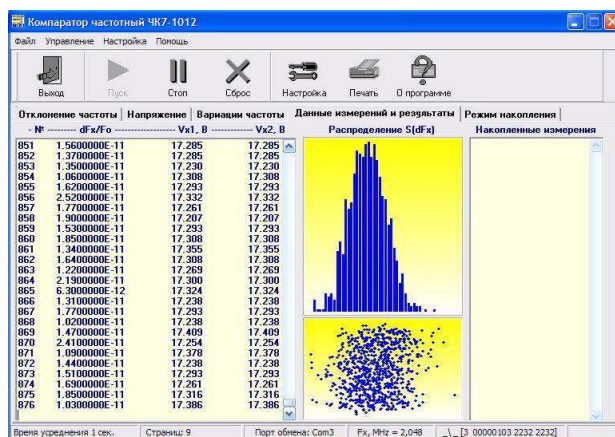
Компаратор частотный ЧК7-1012

Файл Управление Настройка Помощь

Выход Пуск Стоп Сброс Настройка Печать О программе

Отклонение частоты | Напряжение | Вариации частоты | Данные измерений и результаты | Режим накопления

- № -------- dFx/Fo ------------------ Vx1, В ----------- Vx2, В

| № | dFx/Fo | Vx1, В | Vx2, В |
|---|---|---|---|
| 851 | 1.5600000E-11 | 17.285 | 17.285 |
| 852 | 1.3700000E-11 | 17.285 | 17.285 |
| 853 | 1.3500000E-11 | 17.230 | 17.230 |
| 854 | 1.0600000E-11 | 17.308 | 17.308 |
| 855 | 1.6200000E-11 | 17.293 | 17.293 |
| 856 | 2.5200000E-11 | 17.332 | 17.332 |
| 857 | 1.7700000E-11 | 17.261 | 17.261 |
| 858 | 1.9000000E-11 | 17.207 | 17.207 |
| 859 | 1.5300000E-11 | 17.293 | 17.293 |
| 860 | 1.8500000E-11 | 17.308 | 17.308 |
| 861 | 1.3400000E-11 | 17.355 | 17.355 |
| 862 | 1.6400000E-11 | 17.308 | 17.308 |
| 863 | 1.2200000E-11 | 17.269 | 17.269 |
| 864 | 2.1900000E-11 | 17.300 | 17.300 |
| 865 | 6.3000000E-12 | 17.324 | 17.324 |
| 866 | 1.3100000E-11 | 17.238 | 17.238 |
| 867 | 1.7700000E-11 | 17.293 | 17.293 |
| 868 | 1.0200000E-11 | 17.238 | 17.238 |
| 869 | 1.4700000E-11 | 17.409 | 17.409 |
| 870 | 2.4100000E-11 | 17.254 | 17.254 |
| 871 | 1.0900000E-11 | 17.378 | 17.378 |
| 872 | 1.4400000E-11 | 17.238 | 17.238 |
| 873 | 1.5100000E-11 | 17.293 | 17.293 |
| 874 | 1.6900000E-11 | 17.261 | 17.261 |
| 875 | 1.8500000E-11 | 17.316 | 17.316 |
| 876 | 1.0300000E-11 | 17.386 | 17.386 |

Распределение S(dFx)

Накопленные измерения

Время усреднения 1 сек. | Страниц: 9 | Порт обмена: Com3 | Fx, MHz = 2,048 | _\_ [3 00000103 2232 2232]